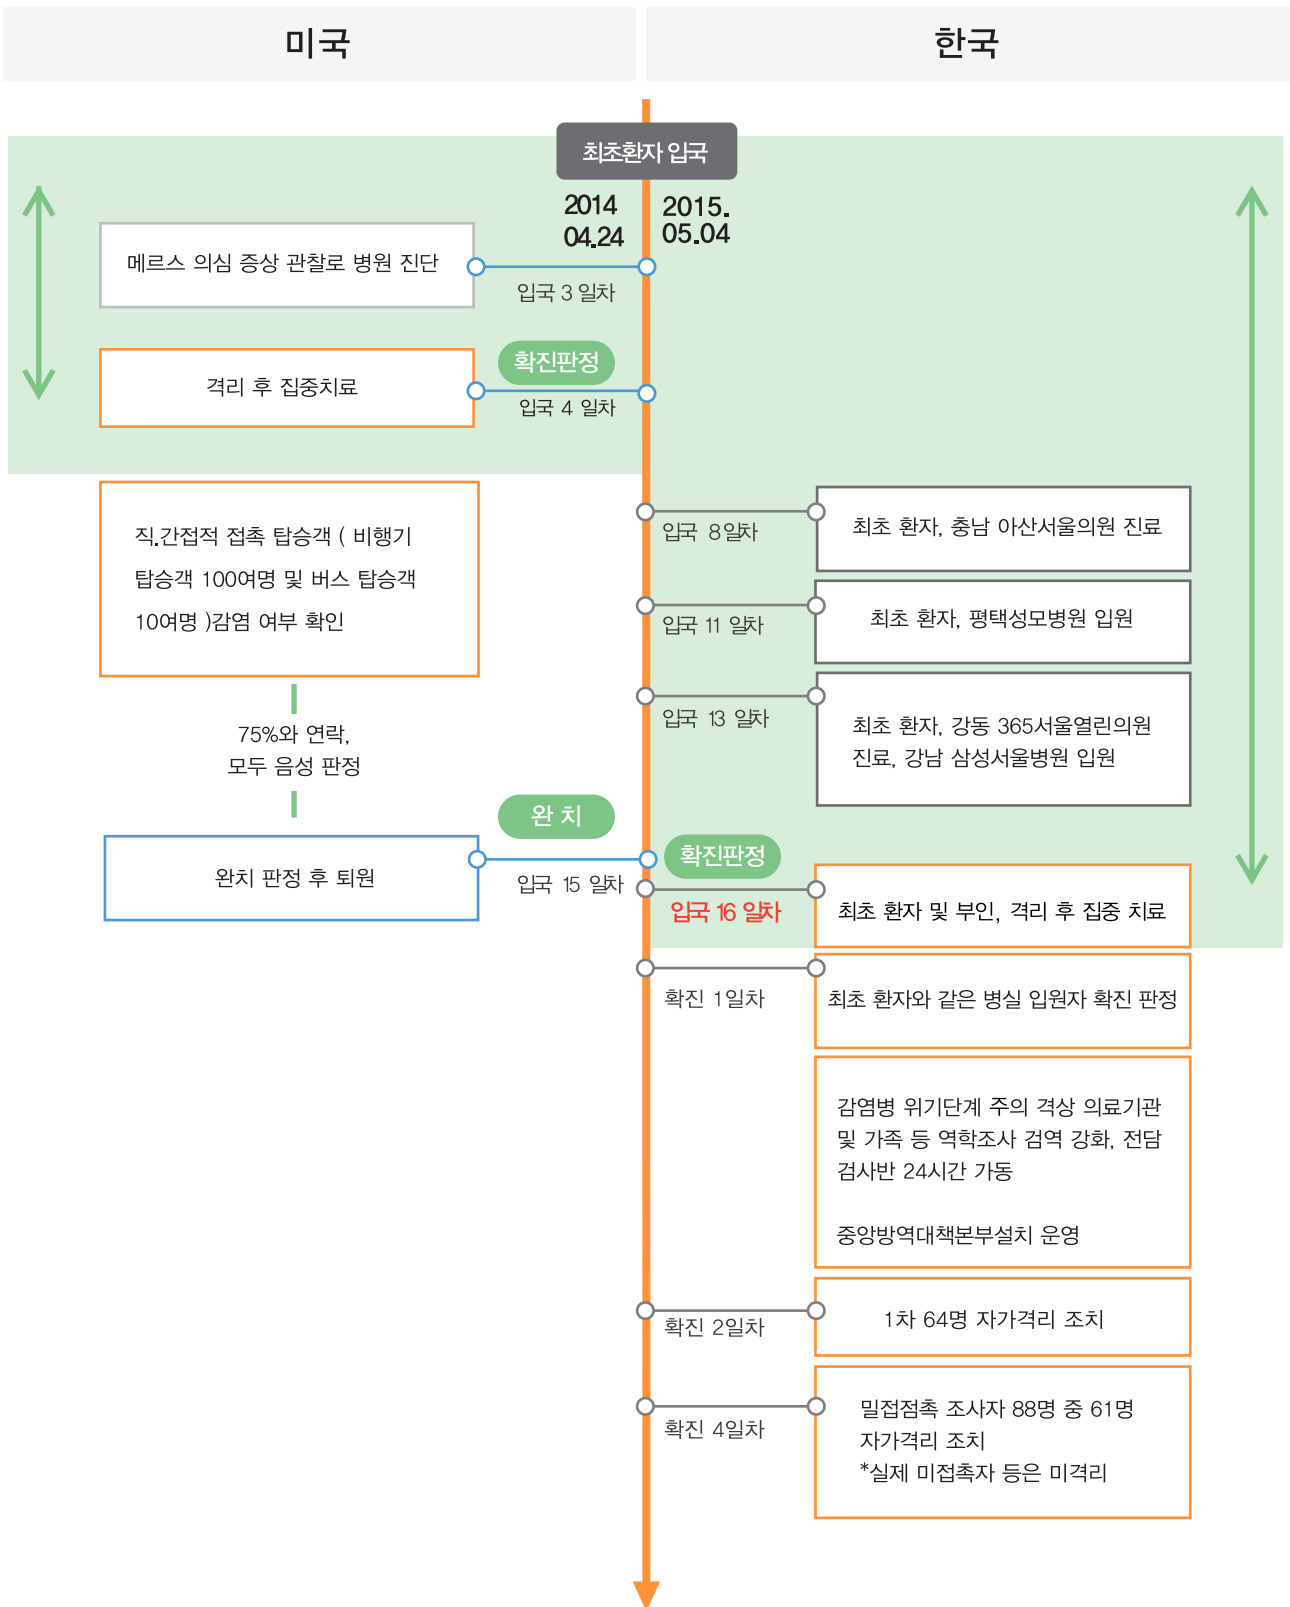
미국

한국

최초환자 입국

2014 04.24

2015. 05.04

메르스 의심 증상 관찰로 병원 진단

입국 3 일차

확진판정

격리 후 집중치료

입국 4 일차

직.간접적 접촉 탑승객 ( 비행기 탑승객 100여명 및 버스 탑승객 10여명 )감염 여부 확인

입국 8일차

최초 환자, 충남 아산서울의원 진료

입국 11 일차

최초 환자, 평택성모병원 입원

입국 13 일차

최초 환자, 강동 365서울열린의원 진료, 강남 삼성서울병원 입원

75%와 연락, 모두 음성 판정

완 치

완치 판정 후 퇴원

확진판정

입국 15 일차

입국 16 일차

최초 환자 및 부인, 격리 후 집중 치료

확진 1일차

최초 환자와 같은 병실 입원자 확진 판정

감염병 위기단계 주의 격상 의료기관 및 가족 등 역학조사 검역 강화, 전담 검사반 24시간 가동

중앙방역대책본부설치 운영

확진 2일차

1차 64명 자가격리 조치

확진 4일차

밀접점촉 조사자 88명 중 61명 자가격리 조치
*실제 미접촉자 등은 미격리